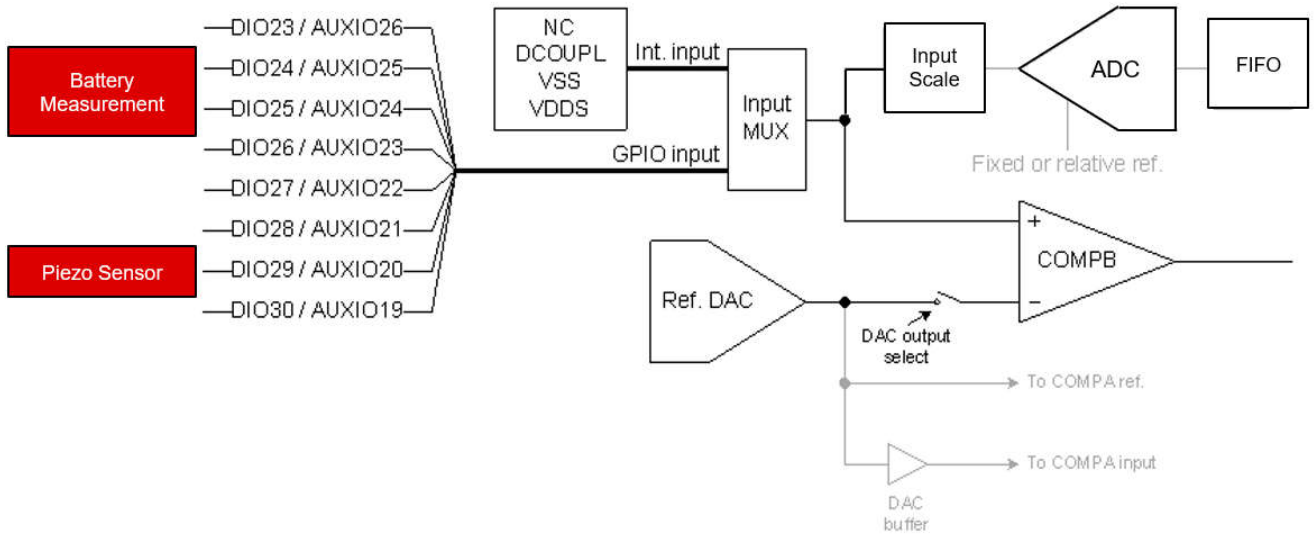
Battery Measurement

Piezo Sensor

DIO23 / AUXIO26
DIO24 / AUXIO25
DIO25 / AUXIO24
DIO26 / AUXIO23
DIO27 / AUXIO22
DIO28 / AUXIO21
DIO29 / AUXIO20
DIO30 / AUXIO19

NC
DCOUPL
VSS
VDDS

Int. input

GPIO input

Input MUX

Input Scale

ADC

FIFO

Fixed or relative ref.

+
COMPB
–

Ref. DAC

DAC output select

To COMPA ref.

To COMPA input

DAC buffer